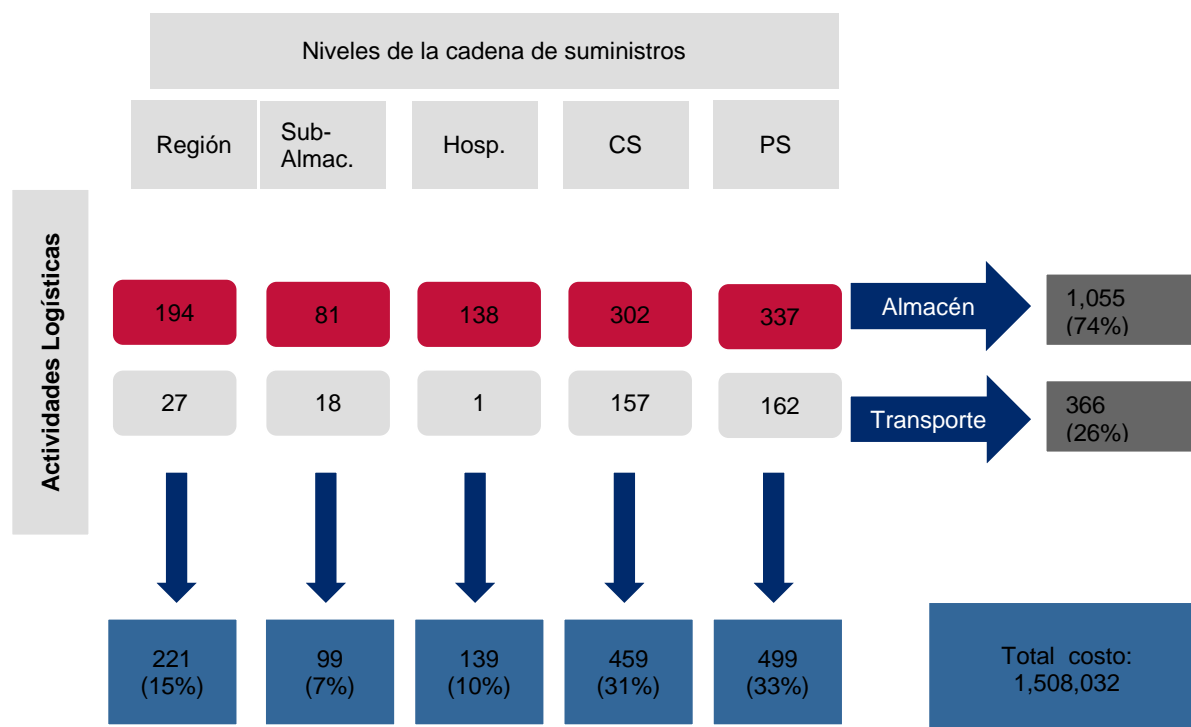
Niveles de la cadena de suministros

Región

Sub-Almac.

Hosp.

CS

PS

Actividades Logísticas

194

81

138

302

337

Almacén

1,055 (74%)

27

18

1

157

162

Transporte

366 (26%)

221 (15%)

99 (7%)

139 (10%)

459 (31%)

499 (33%)

Total costo: 1,508,032